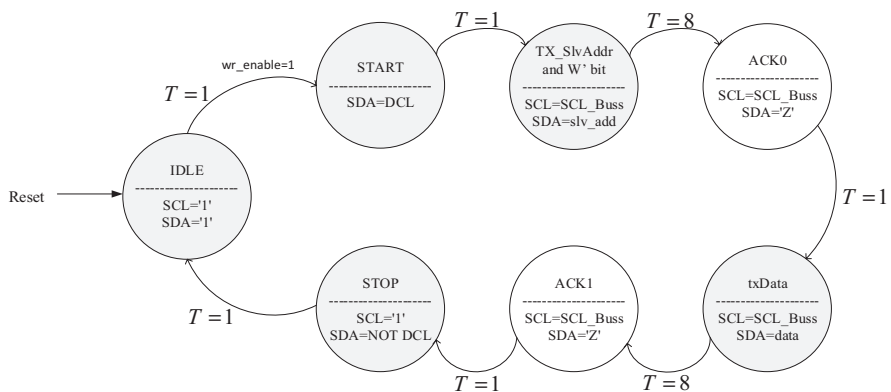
Reset

IDLE
--------------------
SCL='1'
SDA='1'

wr_enable=1
$T=1$

START
--------------------
SDA=DCL

$T=1$

TX_SlvAddr
and W' bit
--------------------
SCL=SCL_Buss
SDA=slv_add

$T=8$

ACK0
--------------------
SCL=SCL_Buss
SDA='Z'

$T=1$

txData
--------------------
SCL=SCL_Buss
SDA=data

$T=8$

ACK1
--------------------
SCL=SCL_Buss
SDA='Z'

$T=1$

STOP
--------------------
SCL='1'
SDA=NOT DCL

$T=1$